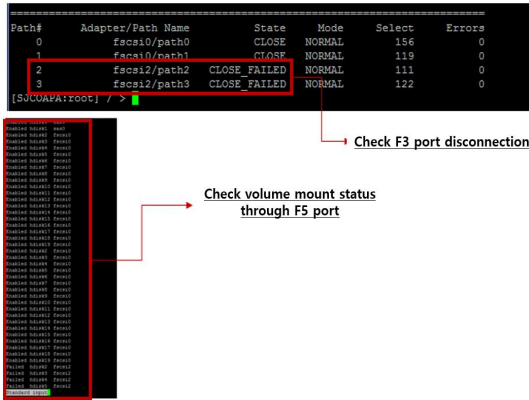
Path# Adapter/Path Name State Mode Select Errors
0 fscsi0/path0 CLOSE NORMAL 156 0
1 fscsi0/path1 CLOSE NORMAL 119 0
2 fscsi2/path2 CLOSE_FAILED NORMAL 111 0
3 fscsi2/path3 CLOSE_FAILED NORMAL 122 0
[SJCOAPA:root] / >

Check F3 port disconnection

Enabled hdisk1 vsa0
Enabled hdisk2 fscsi0
Enabled hdisk3 fscsi0
Enabled hdisk4 fscsi0
Enabled hdisk5 fscsi0
Enabled hdisk6 fscsi0
Enabled hdisk7 fscsi0
Enabled hdisk8 fscsi0
Enabled hdisk9 fscsi0
Enabled hdisk10 fscsi0
Enabled hdisk11 fscsi0
Enabled hdisk12 fscsi0
Enabled hdisk13 fscsi0
Enabled hdisk14 fscsi0
Enabled hdisk15 fscsi0
Enabled hdisk16 fscsi0
Enabled hdisk17 fscsi0
Enabled hdisk18 fscsi0
Enabled hdisk19 fscsi0
Enabled hdisk2 fscsi0
Enabled hdisk3 fscsi0
Enabled hdisk4 fscsi0
Enabled hdisk5 fscsi0
Enabled hdisk6 fscsi0
Enabled hdisk7 fscsi0
Enabled hdisk8 fscsi0
Enabled hdisk9 fscsi0
Enabled hdisk10 fscsi0
Enabled hdisk11 fscsi0
Enabled hdisk12 fscsi0
Enabled hdisk13 fscsi0
Enabled hdisk14 fscsi0
Enabled hdisk15 fscsi0
Enabled hdisk16 fscsi0
Enabled hdisk17 fscsi0
Enabled hdisk18 fscsi0
Enabled hdisk19 fscsi0
Failed hdisk2 fscsi2
Failed hdisk3 fscsi2
Failed hdisk4 fscsi2
Failed hdisk5 fscsi2
Standard input

Check volume mount status through F5 port